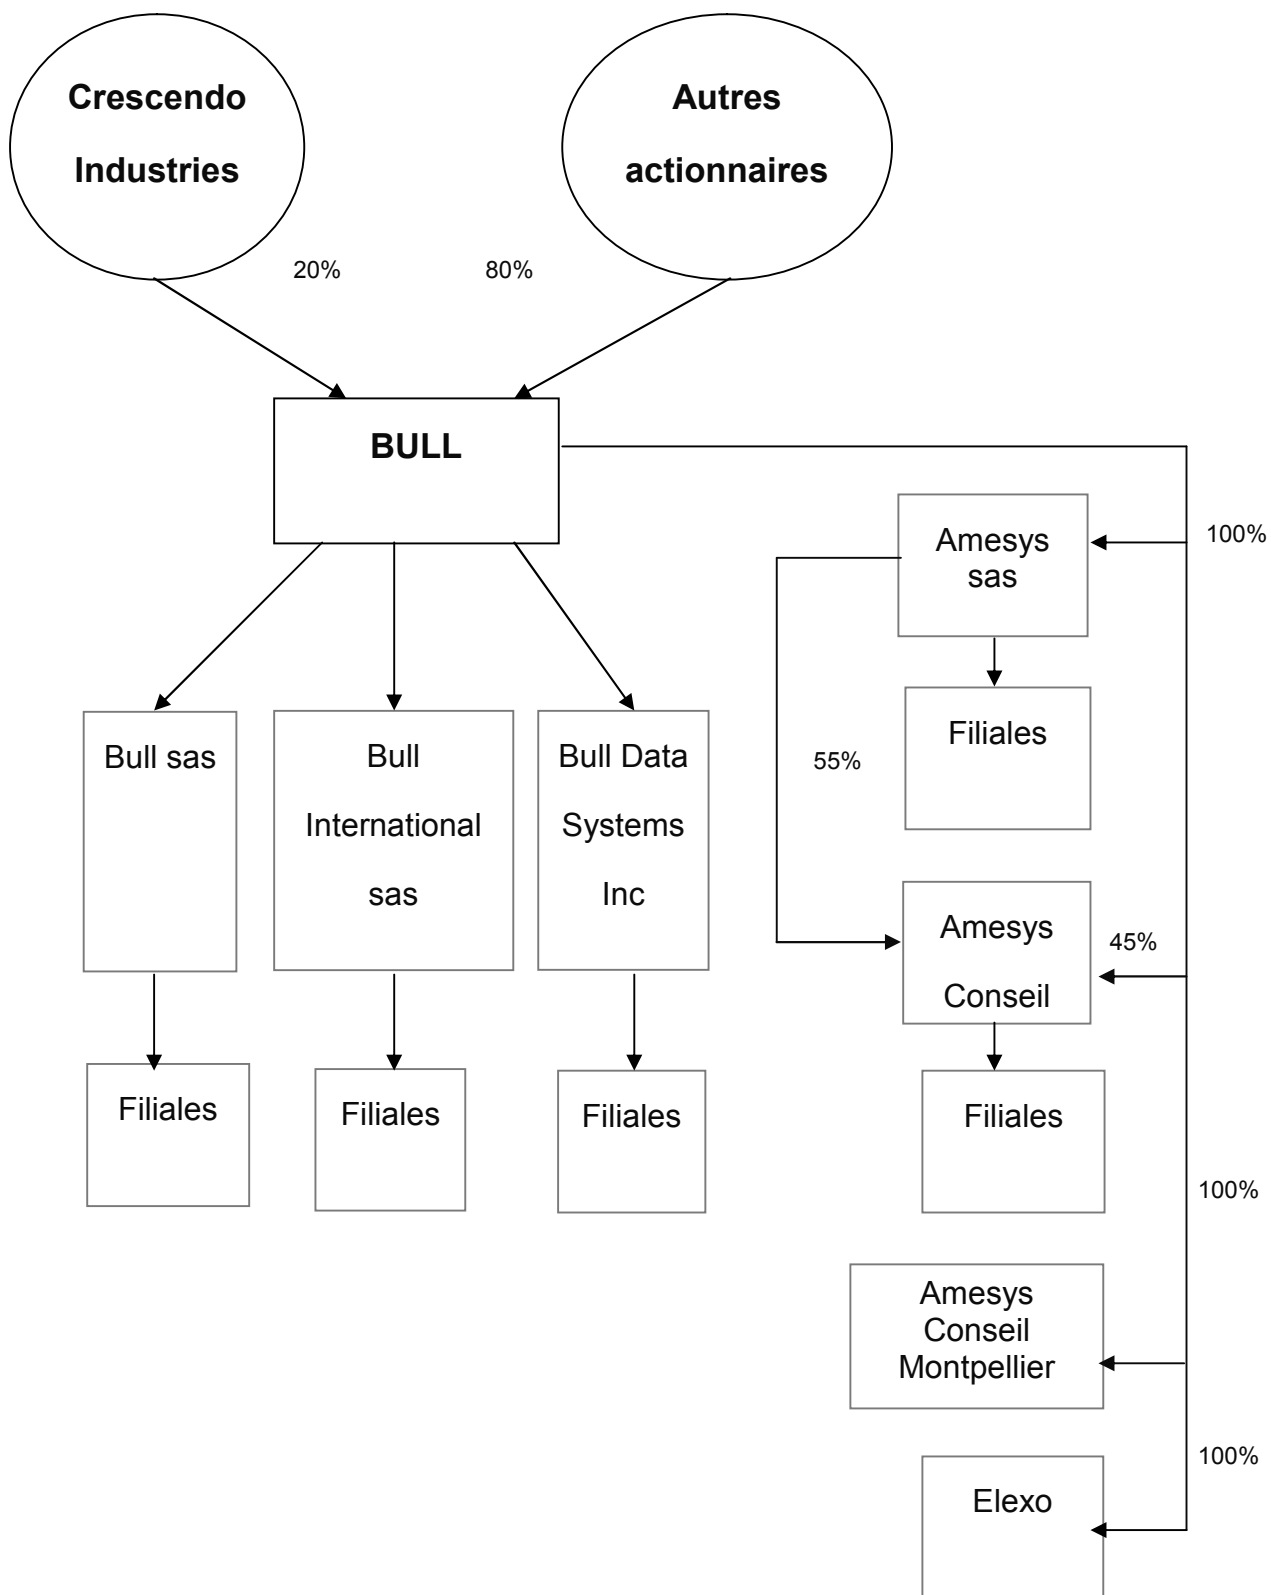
Crescendo Industries

Autres actionnaires

20%

80%

BULL

100%

Amesys sas

Filiales

55%

Bull sas

Bull International sas

Bull Data Systems Inc

Amesys Conseil

45%

Filiales

Filiales

Filiales

Filiales

100%

Amesys Conseil Montpellier

100%

Elexo